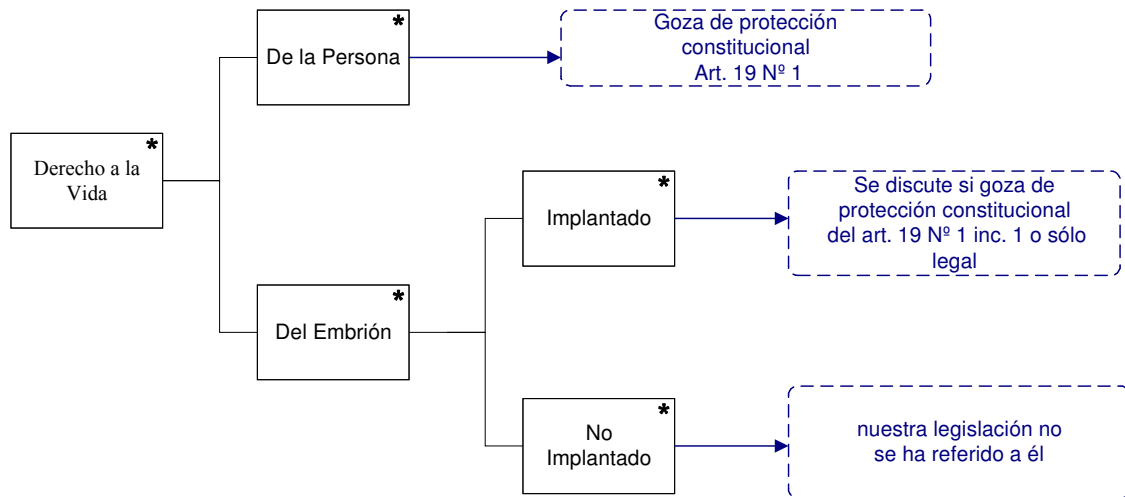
Derecho a la Vida *

De la Persona *

Goza de protección constitucional Art. 19 Nº 1

Del Embrión *

Implantado *

Se discute si goza de protección constitucional del art. 19 Nº 1 inc. 1 o sólo legal

No Implantado *

nuestra legislación no se ha referido a él